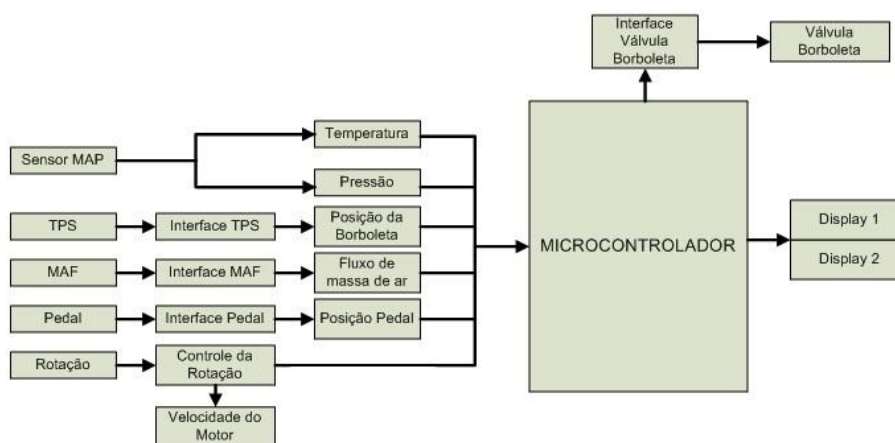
Interface Válvula Borboleta

Válvula Borboleta

Sensor MAP

Temperatura

Pressão

TPS

Interface TPS

Posição da Borboleta

MAF

Interface MAF

Fluxo de massa de ar

Pedal

Interface Pedal

Posição Pedal

Rotação

Controle da Rotação

Velocidade do Motor

MICROCONTROLADOR

Display 1

Display 2